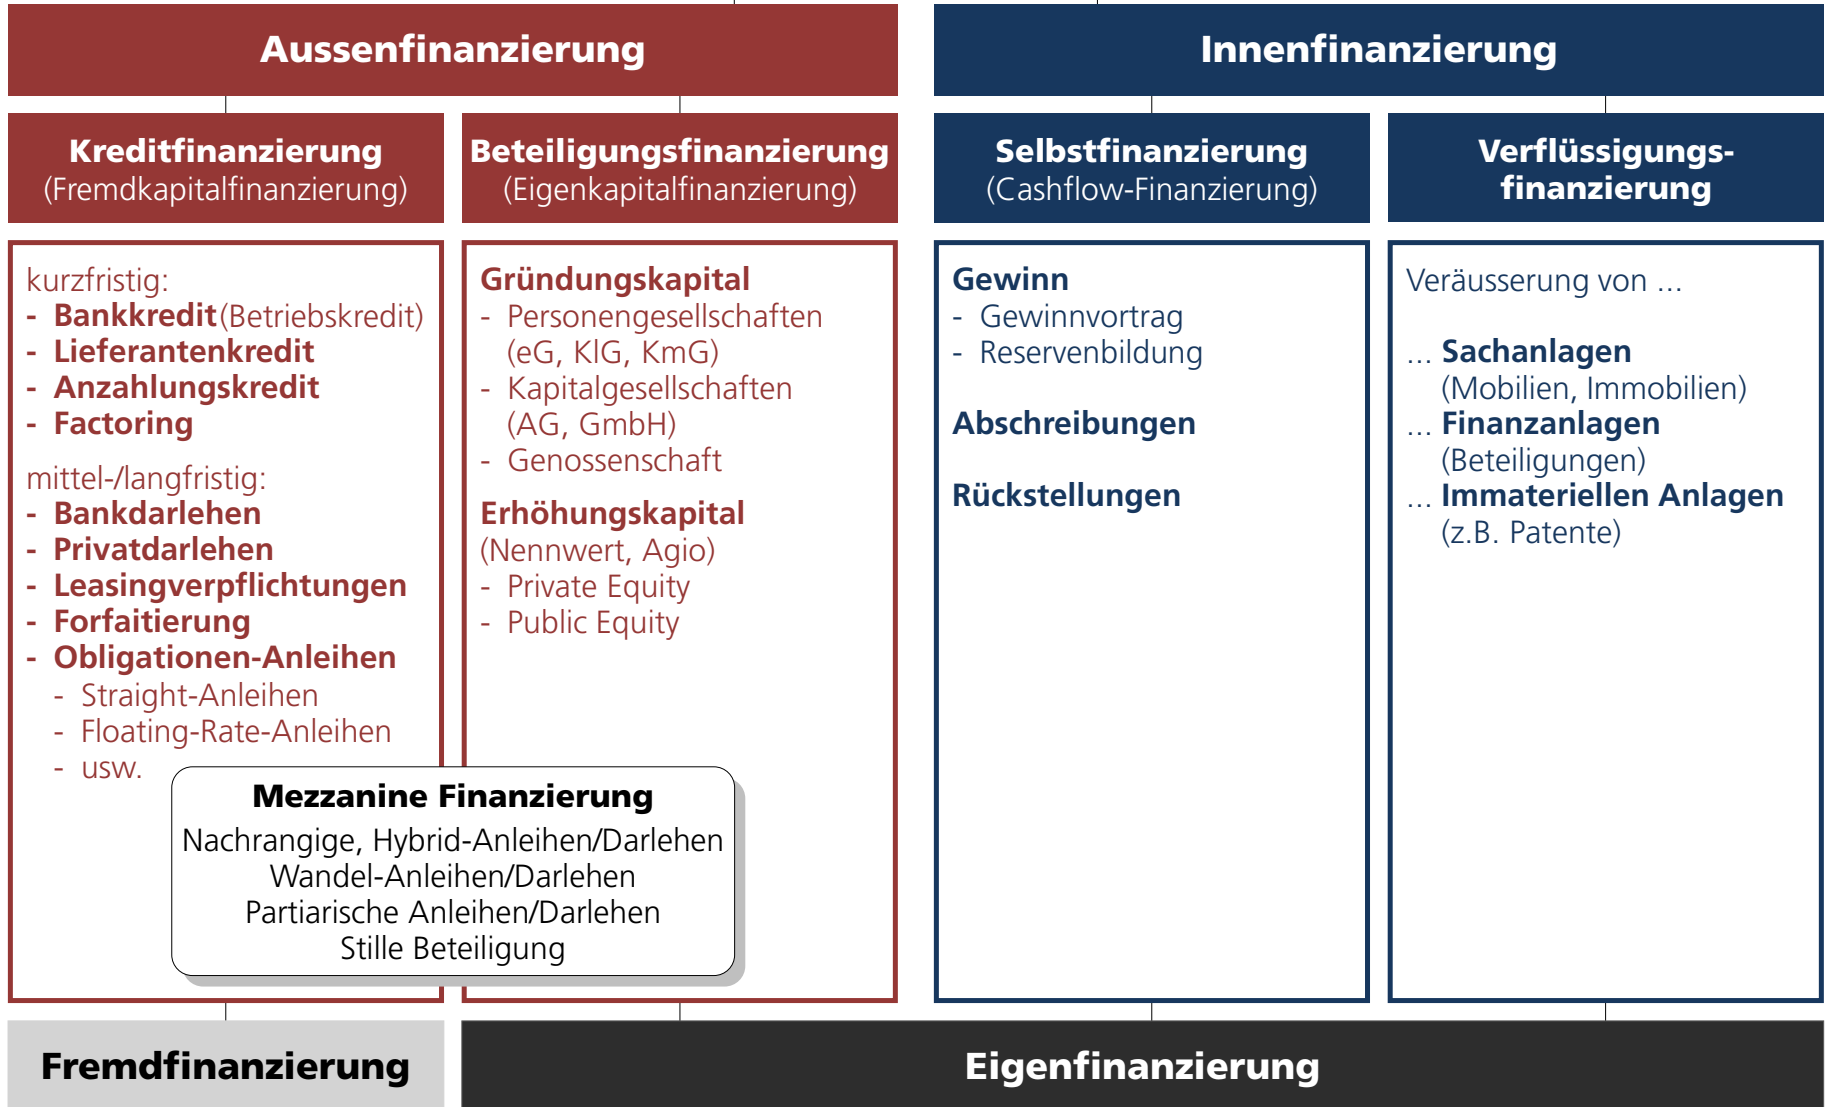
Aussenfinanzierung

Innenfinanzierung

Kreditfinanzierung
(Fremdkapitalfinanzierung)

Beteiligungsfinanzierung
(Eigenkapitalfinanzierung)

Selbstfinanzierung
(Cashflow-Finanzierung)

Verflüssigungsfinanzierung

kurzfristig:
- Bankkredit (Betriebskredit)
- Lieferantenkredit
- Anzahlungskredit
- Factoring

mittel-/langfristig:
- Bankdarlehen
- Privatdarlehen
- Leasingverpflichtungen
- Forfaitierung
- Obligationen-Anleihen
- Straight-Anleihen
- Floating-Rate-Anleihen
- usw.

Gründungskapital
- Personengesellschaften (eG, KlG, KmG)
- Kapitalgesellschaften (AG, GmbH)
- Genossenschaft

Erhöhungskapital
(Nennwert, Agio)
- Private Equity
- Public Equity

Gewinn
- Gewinnvortrag
- Reservenbildung

Abschreibungen

Rückstellungen

Veräusserung von ...

... Sachanlagen (Mobilien, Immobilien)
... Finanzanlagen (Beteiligungen)
... Immateriellen Anlagen (z.B. Patente)

Mezzanine Finanzierung
Nachrangige, Hybrid-Anleihen/Darlehen
Wandel-Anleihen/Darlehen
Partiarische Anleihen/Darlehen
Stille Beteiligung

Fremdfinanzierung

Eigenfinanzierung